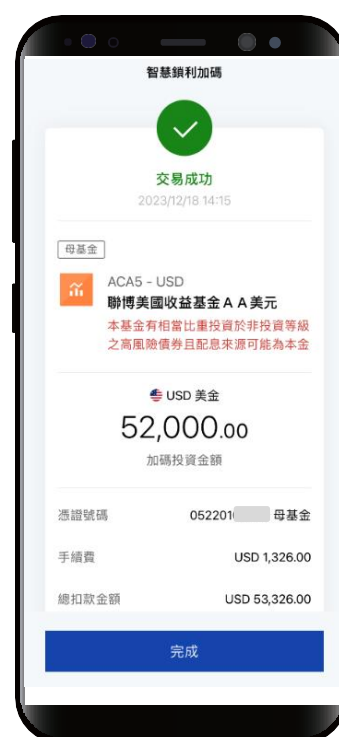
智慧鎖利加碼

交易成功
2023/12/18 14:15

母基金

ACA5 - USD
聯博美國收益基金ＡＡ美元
本基金有相當比重投資於非投資等級之高風險債券且配息來源可能為本金

USD 美金
52,000.00
加碼投資金額

憑證號碼 052201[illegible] 母基金

手續費 USD 1,326.00

總扣款金額 USD 53,326.00

完成